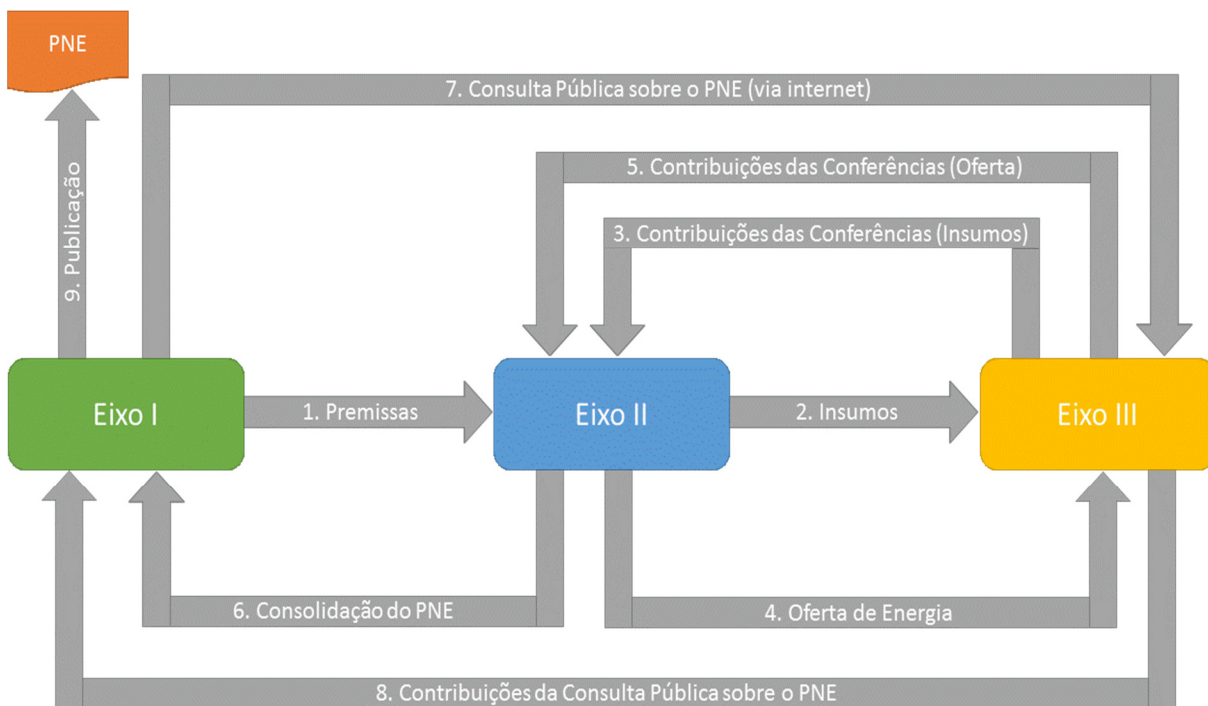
PNE

7. Consulta Pública sobre o PNE (via internet)

5. Contribuições das Conferências (Oferta)

3. Contribuições das Conferências (Insumos)

9. Publicação

Eixo I

1. Premissas

Eixo II

2. Insumos

Eixo III

6. Consolidação do PNE

4. Oferta de Energia

8. Contribuições da Consulta Pública sobre o PNE